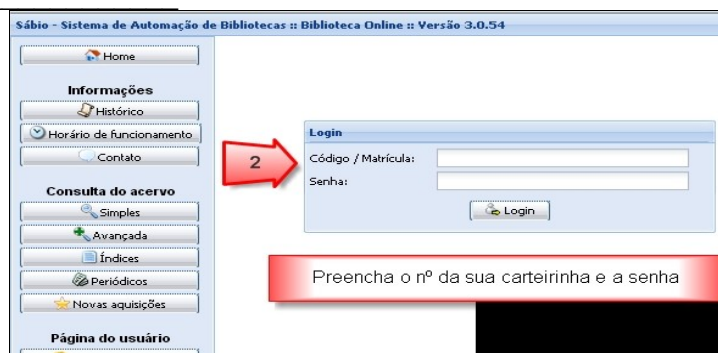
Sábio - Sistema de Automação de Bibliotecas :: Biblioteca Online :: Versão 3.0.54

Home

Informações

Histórico

Horário de funcionamento

Contato

Consulta do acervo

Simples

Avançada

Índices

Periódicos

Novas aquisições

Página do usuário

2

Login

Código / Matrícula:

Senha:

Login

Preencha o nº da sua carteirinha e a senha